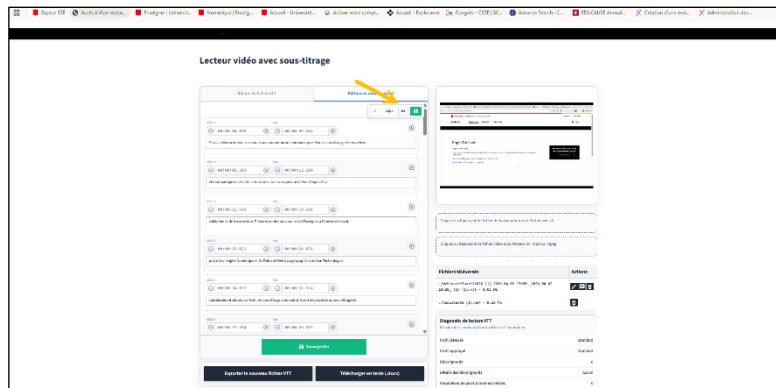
Espace EEE | Accès à Mon-lycée... | Enseigner | Universit... | Numérique | Enseig... | Accueil - Université... | Activer votre compt... | Accueil - Explorateur | Congrès - CSSE | SC... | Advance Search - C... | EDUCATIVE Annuai... | Création d'une évé... | Administration des...

Lecteur vidéo avec sous-titrage

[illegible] | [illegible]

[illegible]

00:00:06.000 | 00:00:09.320

00:00:09.380 | 00:00:12.000

00:00:12.540 | 00:00:15.000

00:00:15.000 | 00:00:16.000

00:00:16.077 | 00:00:16.734

00:00:16.754 | 00:00:19.000

Sauvegarder

Exporter le nouveau fichier VTT

Télécharger en texte (.docx)

Page Portail

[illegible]

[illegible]

Fichiers téléversés | Actions

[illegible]

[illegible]

Diagnostic du fichier VTT

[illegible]

Profil détecté | standard

Profil appliqué | standard

Sous-titres | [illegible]

Détails des légendes | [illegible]

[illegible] | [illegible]